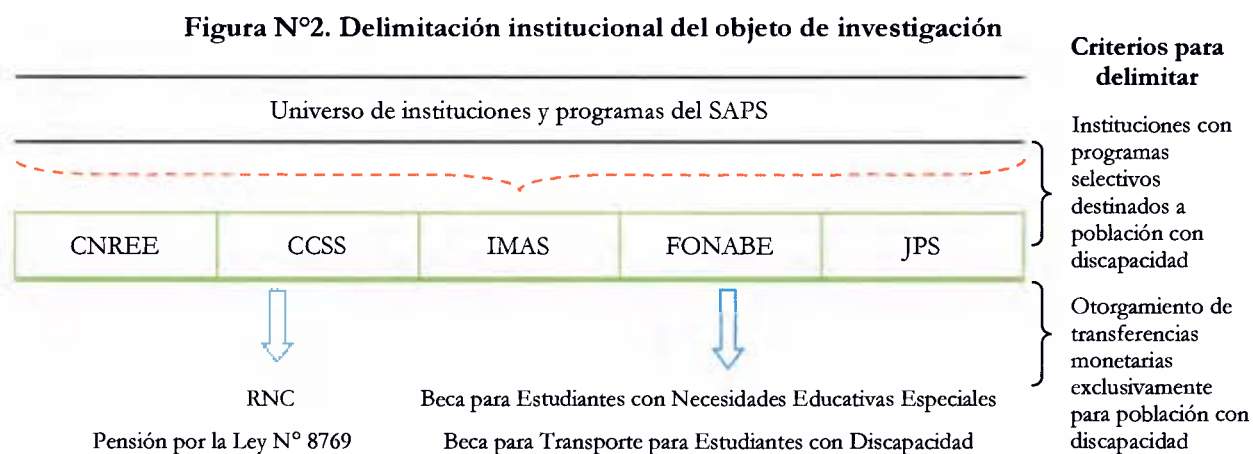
Figura N°2. Delimitación institucional del objeto de investigación

Criterios para delimitar

Universo de instituciones y programas del SAPS

Instituciones con programas selectivos destinados a población con discapacidad

| CNREE | CCSS | IMAS | FONABE | JPS |
|---|---|---|---|---|

Otorgamiento de transferencias monetarias exclusivamente para población con discapacidad

RNC
Pensión por la Ley N° 8769

Beca para Estudiantes con Necesidades Educativas Especiales
Beca para Transporte para Estudiantes con Discapacidad